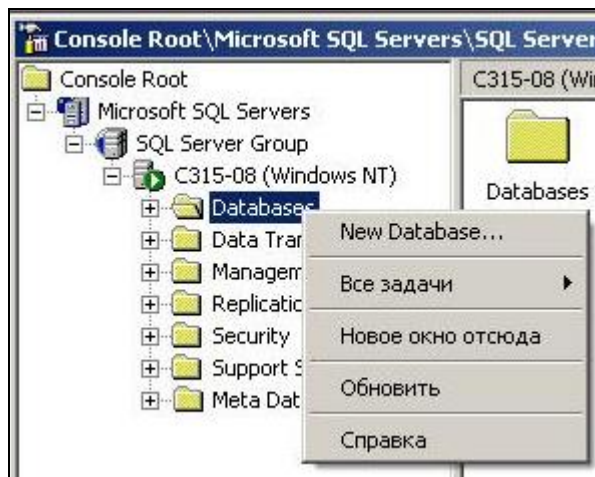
Console Root\Microsoft SQL Servers\SQL Server

Console Root
Microsoft SQL Servers
SQL Server Group
C315-08 (Windows NT)
Databases
Data Tran
Managem
Replicatio
Security
Support S
Meta Dat

New Database...
Все задачи
Новое окно отсюда
Обновить
Справка

C315-08 (Wi
Databases